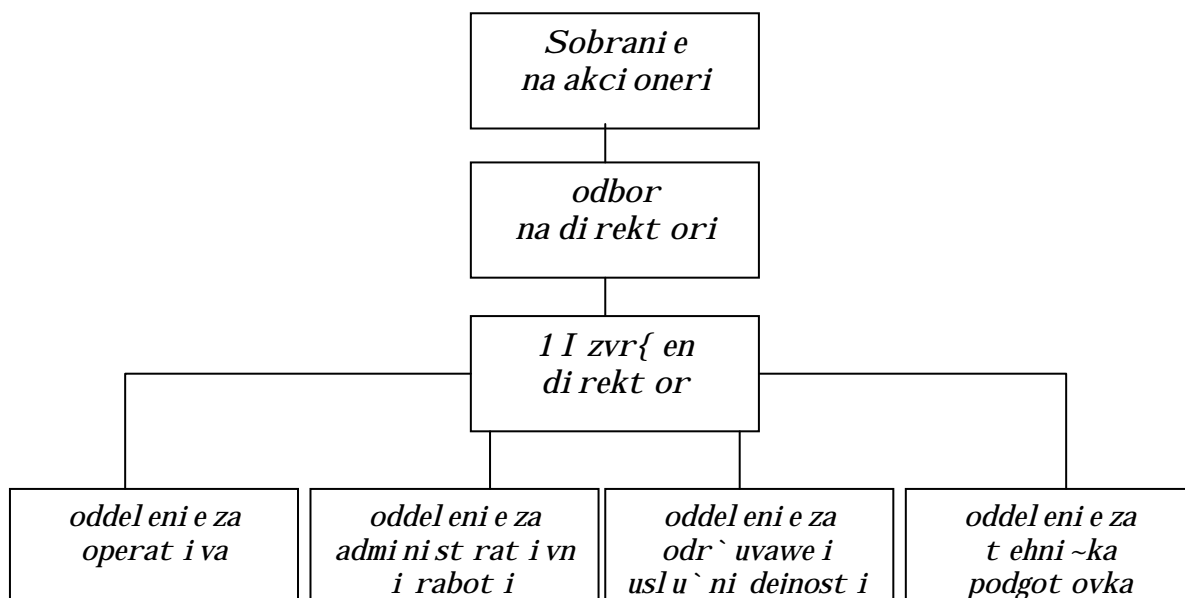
Sobrani e na akci oneri

odbor na di rekt ori

1 I zvr{ en di rekt or

oddel eni e za operat i va

oddel eni e za admi ni st rat i vn i rabot i

oddel eni e za odr` uvawe i usl u` ni dejnost i

oddel eni e za t ehni ~ka podgot ovka